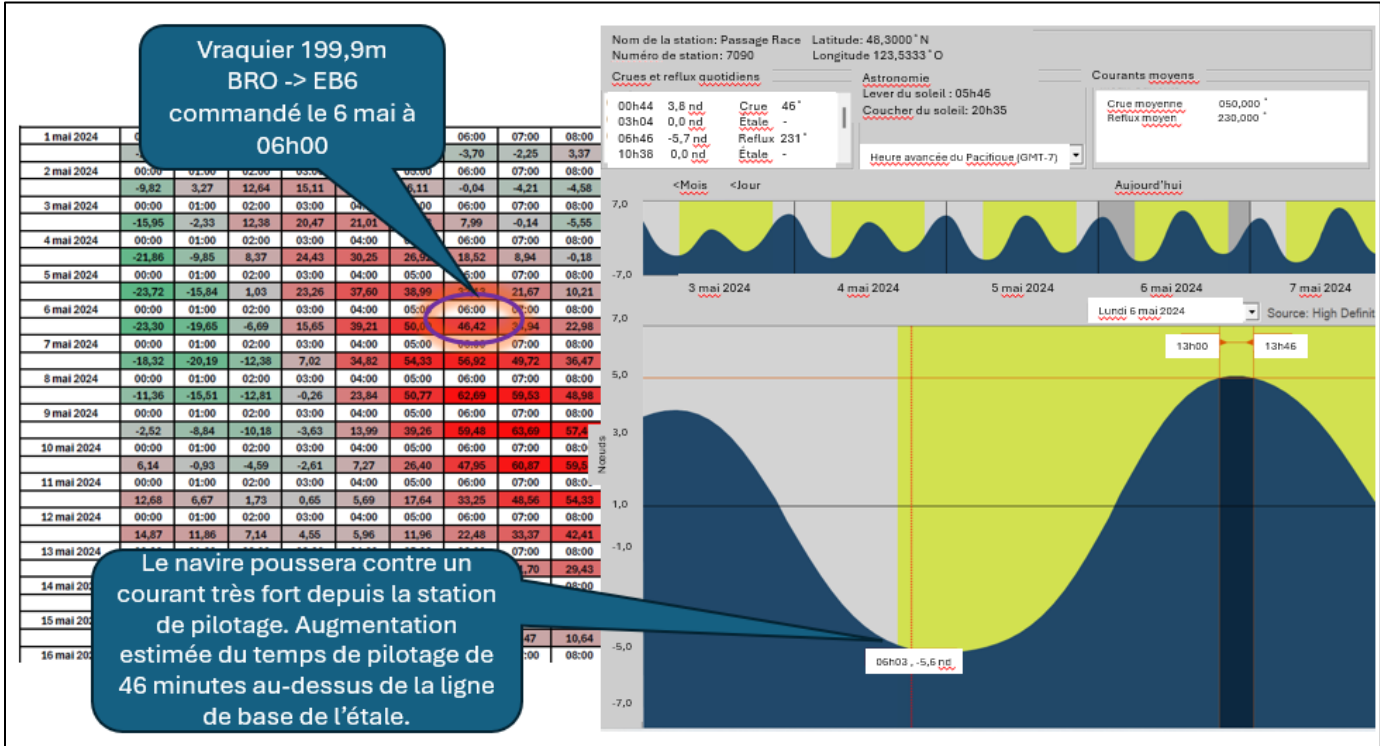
Vraquier 199,9m
BRO -> EB6
commandé le 6 mai à 06h00

| 1 mai 2024 | 00:00 | | | | | | 06:00 | 07:00 | 08:00 |
|---|---|---|---|---|---|---|---|---|---|
| | -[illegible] | | | | | | -3,70 | -2,25 | 3,37 |
| 2 mai 2024 | 00:00 | 01:00 | 02:00 | 03:00 | | 05:00 | 06:00 | 07:00 | 08:00 |
| | -9,82 | 3,27 | 12,64 | 15,11 | | 6,11 | -0,04 | -4,21 | -4,58 |
| 3 mai 2024 | 00:00 | 01:00 | 02:00 | 03:00 | 04:00 | | 06:00 | 07:00 | 08:00 |
| | -15,95 | -2,33 | 12,38 | 20,47 | 21,01 | | 7,99 | -0,14 | -5,55 |
| 4 mai 2024 | 00:00 | 01:00 | 02:00 | 03:00 | 04:00 | 05:00 | 06:00 | 07:00 | 08:00 |
| | -21,86 | -9,85 | 8,37 | 24,43 | 30,25 | 26,9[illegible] | 18,52 | 8,94 | -0,18 |
| 5 mai 2024 | 00:00 | 01:00 | 02:00 | 03:00 | 04:00 | 05:00 | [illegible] | 07:00 | 08:00 |
| | -23,72 | -15,84 | 1,03 | 23,26 | 37,60 | 38,99 | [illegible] | 21,67 | 10,21 |
| 6 mai 2024 | 00:00 | 01:00 | 02:00 | 03:00 | 04:00 | 05:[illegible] | 06:00 | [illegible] | 08:00 |
| | -23,30 | -19,65 | -6,69 | 15,65 | 39,21 | 50,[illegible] | 46,42 | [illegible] | 22,98 |
| 7 mai 2024 | 00:00 | 01:00 | 02:00 | 03:00 | 04:00 | 05:00 | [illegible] | 07:00 | 08:00 |
| | -18,32 | -20,19 | -12,38 | 7,02 | 34,82 | 54,33 | 56,92 | 49,72 | 36,47 |
| 8 mai 2024 | 00:00 | 01:00 | 02:00 | 03:00 | 04:00 | 05:00 | 06:00 | 07:00 | 08:00 |
| | -11,36 | -15,51 | -12,81 | -0,26 | 23,84 | 50,77 | 62,69 | 59,53 | 48,98 |
| 9 mai 2024 | 00:00 | 01:00 | 02:00 | 03:00 | 04:00 | 05:00 | 06:00 | 07:00 | 08:00 |
| | -2,52 | -8,84 | -10,18 | -3,63 | 13,99 | 39,26 | 59,48 | 63,69 | 57,4 |
| 10 mai 2024 | 00:00 | 01:00 | 02:00 | 03:00 | 04:00 | 05:00 | 06:00 | 07:00 | 08:00 |
| | 6,14 | -0,93 | -4,59 | -2,61 | 7,27 | 26,40 | 47,95 | 60,87 | 59,5 |
| 11 mai 2024 | 00:00 | 01:00 | 02:00 | 03:00 | 04:00 | 05:00 | 06:00 | 07:00 | 08:0 |
| | 12,68 | 6,67 | 1,73 | 0,65 | 5,69 | 17,64 | 33,25 | 48,56 | 54,33 |
| 12 mai 2024 | 00:00 | 01:00 | 02:00 | 03:00 | 04:00 | 05:00 | 06:00 | 07:00 | 08:00 |
| | 14,87 | 11,86 | 7,14 | 4,55 | 5,96 | 11,96 | 22,48 | 33,37 | 42,41 |
| 13 mai 2024 | | | | | | | | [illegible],70 | 29,43 |
| 14 mai 20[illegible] | | | | | | | | | 08:00 |
| 15 mai 20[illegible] | | | | | | | | 47 | 10,64 |
| 16 mai 20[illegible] | | | | | | | | 00 | 08:00 |

Le navire poussera contre un courant très fort depuis la station de pilotage. Augmentation estimée du temps de pilotage de 46 minutes au-dessus de la ligne de base de l'étale.

Nom de la station: Passage Race Latitude: 48,3000 ° N
Numéro de station: 7090 Longitude 123,5333 ° O

Crues et reflux quotidiens
00h44 3,8 nd Crue 46 °
03h04 0,0 nd Étale -
06h46 -5,7 nd Reflux 231 °
10h38 0,0 nd Étale -

Astronomie
Lever du soleil : 05h46
Coucher du soleil: 20h35
Heure avancée du Pacifique (GMT-7)

Courants moyens
Crue moyenne 050,000 °
Reflux moyen 230,000 °

<Mois <Jour Aujourd'hui
7,0
-7,0
3 mai 2024 4 mai 2024 5 mai 2024 6 mai 2024 7 mai 2024
Lundi 6 mai 2024 Source: High Definit
7,0
5,0
3,0
1,0
-1,0
-5,0
-7,0
Nœuds
13h00 13h46
06h03 , -5,6 nd